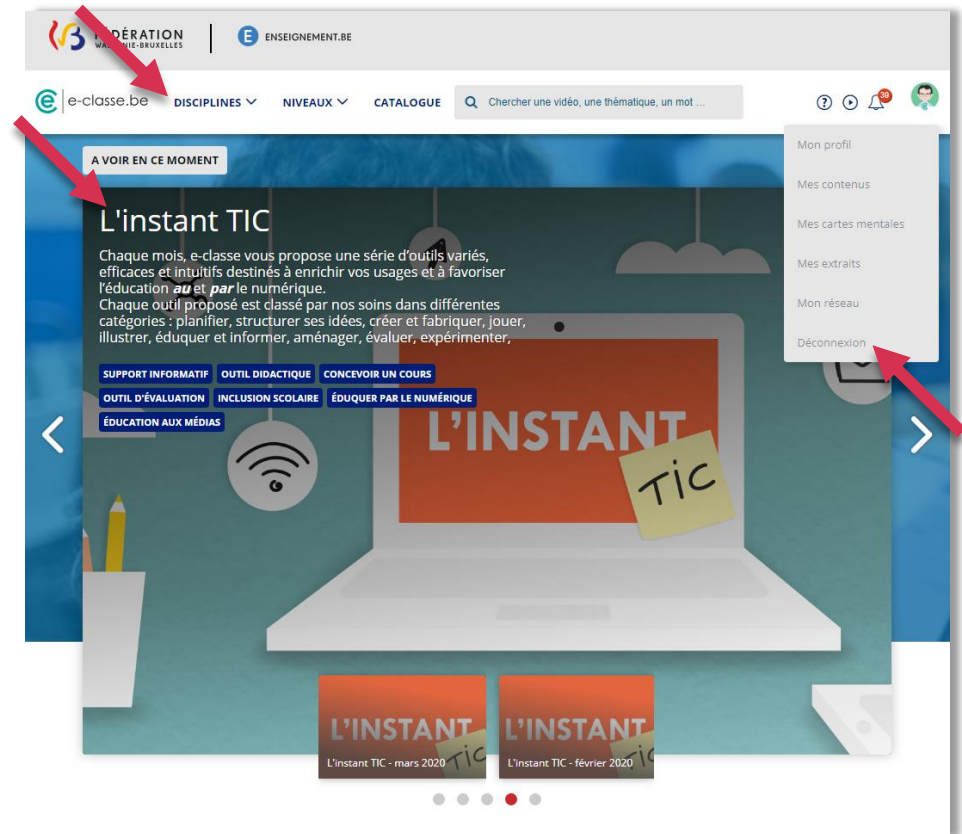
FÉDÉRATION WALLONIE-BRUXELLES

ENSEIGNEMENT.BE

e-classe.be DISCIPLINES NIVEAUX CATALOGUE Chercher une vidéo, une thématique, un mot ...

30

Mon profil
Mes contenus
Mes cartes mentales
Mes extraits
Mon réseau
Déconnexion

A VOIR EN CE MOMENT

L'instant TIC

Chaque mois, e-classe vous propose une série d'outils variés, efficaces et intuitifs destinés à enrichir vos usages et à favoriser l'éducation *au* et *par* le numérique.
Chaque outil proposé est classé par nos soins dans différentes catégories : planifier, structurer ses idées, créer et fabriquer, jouer, illustrer, éduquer et informer, aménager, évaluer, expérimenter,

SUPPORT INFORMATIF OUTIL DIDACTIQUE CONCEVOIR UN COURS OUTIL D'ÉVALUATION INCLUSION SCOLAIRE ÉDUQUER PAR LE NUMÉRIQUE ÉDUCATION AUX MÉDIAS

L'INSTANT TIC

L'INSTANT TIC
L'instant TIC - mars 2020

L'INSTANT TIC
L'instant TIC - février 2020